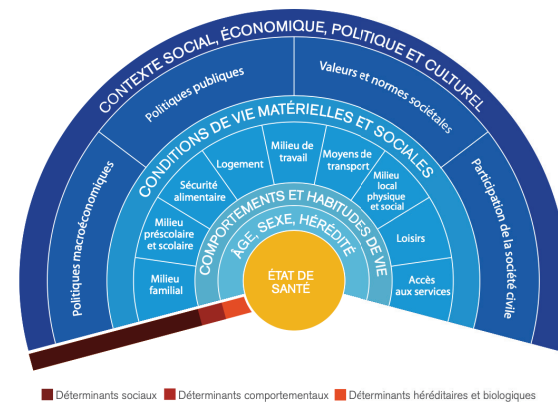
CONTEXTE SOCIAL, ÉCONOMIQUE, POLITIQUE ET CULTUREL

Politiques macroéconomiques

Politiques publiques

Valeurs et normes sociétales

Participation de la société civile

CONDITIONS DE VIE MATÉRIELLES ET SOCIALES

Milieu familial

Milieu préscolaire et scolaire

Sécurité alimentaire

Logement

Milieu de travail

Moyens de transport

Milieu local physique et social

Loisirs

Accès aux services

COMPORTEMENTS ET HABITUDES DE VIE

ÂGE, SEXE, HÉRÉDITÉ

ÉTAT DE SANTÉ

Déterminants sociaux

Déterminants comportementaux

Déterminants héréditaires et biologiques